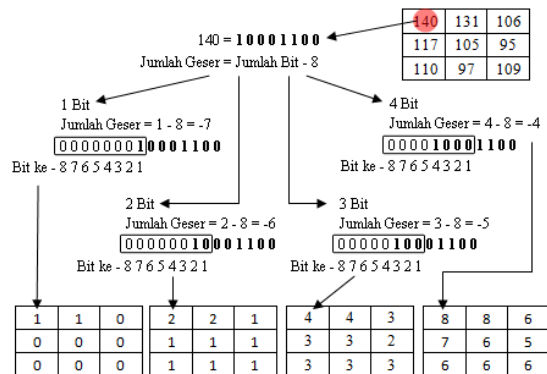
| 140 | 131 | 106 |
|---|---|---|
| 117 | 105 | 95 |
| 110 | 97 | 109 |

140 = **10001100**

Jumlah Geser = Jumlah Bit - 8

1 Bit

Jumlah Geser = 1 - 8 = -7

0000000**10001100**

Bit ke - 8 7 6 5 4 3 2 1

4 Bit

Jumlah Geser = 4 - 8 = -4

0000**1000**1100

Bit ke - 8 7 6 5 4 3 2 1

2 Bit

Jumlah Geser = 2 - 8 = -6

000000**10**001100

Bit ke - 8 7 6 5 4 3 2 1

3 Bit

Jumlah Geser = 3 - 8 = -5

00000**100**01100

Bit ke - 8 7 6 5 4 3 2 1

| 1 | 1 | 0 |
|---|---|---|
| 0 | 0 | 0 |
| 0 | 0 | 0 |

| 2 | 2 | 1 |
|---|---|---|
| 1 | 1 | 1 |
| 1 | 1 | 1 |

| 4 | 4 | 3 |
|---|---|---|
| 3 | 3 | 2 |
| 3 | 3 | 3 |

| 8 | 8 | 6 |
|---|---|---|
| 7 | 6 | 5 |
| 6 | 6 | 6 |